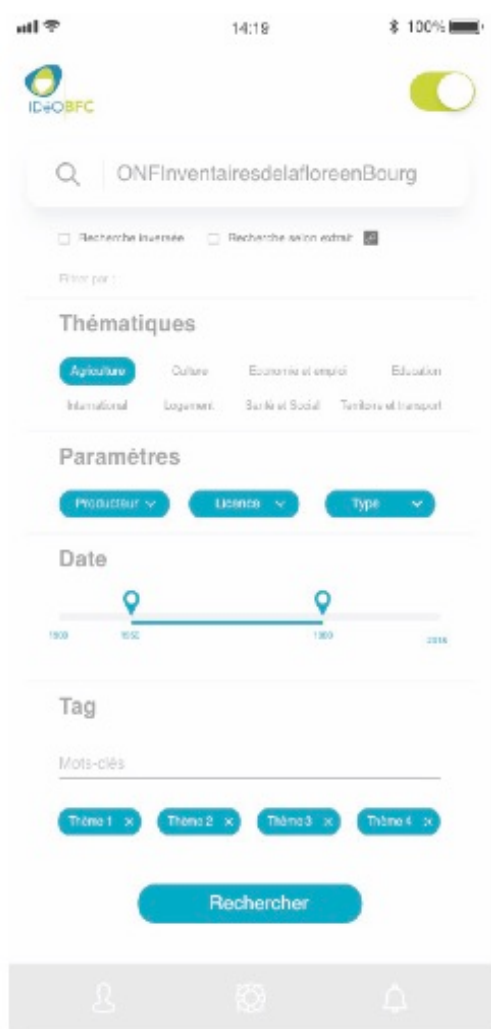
14:19

100%

IDéOBFC

ONFInventairesdelafloreenBourg

Recherche inversée

Recherche selon extrait

Filtrer par :

Thématiques

Agriculture

Culture

Economie et emploi

Education

International

Logement

Santé et Social

Territoire et transport

Paramètres

Producteur

Licence

Type

Date

1900

1950

1980

2018

Tag

Mots-clés

Thème 1

Thème 2

Thème 3

Thème 4

Rechercher